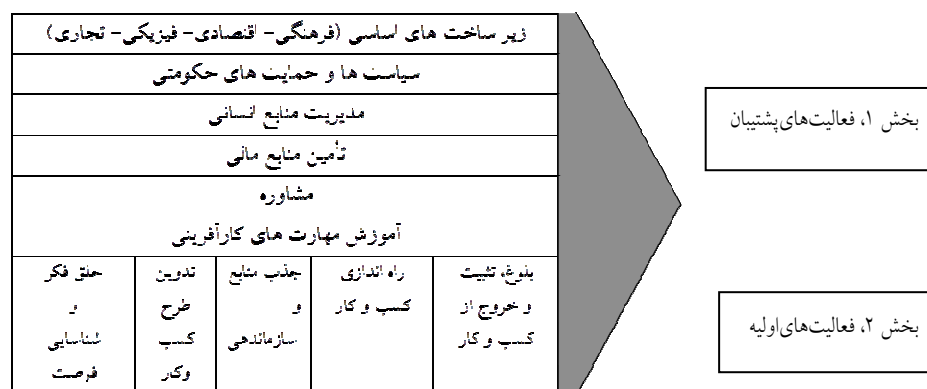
زیر ساخت های اساسی (فرهنگی- اقتصادی- فیزیکی- تجاری)

سیاست ها و حمایت های حکومتی

مدیریت منابع انسانی

تأمین منابع مالی

مشاوره

آموزش مهارت های کارآفرینی

| بلوغ، تثبیت و خروج از کسب و کار | راه اندازی کسب و کار | جذب منابع و سازماندهی | تدوین طرح کسب وکار | خلق فکر و شناسایی فرصت |
|---|---|---|---|---|

بخش ۱، فعالیت‌های پشتیبان

بخش ۲، فعالیت‌های اولیه